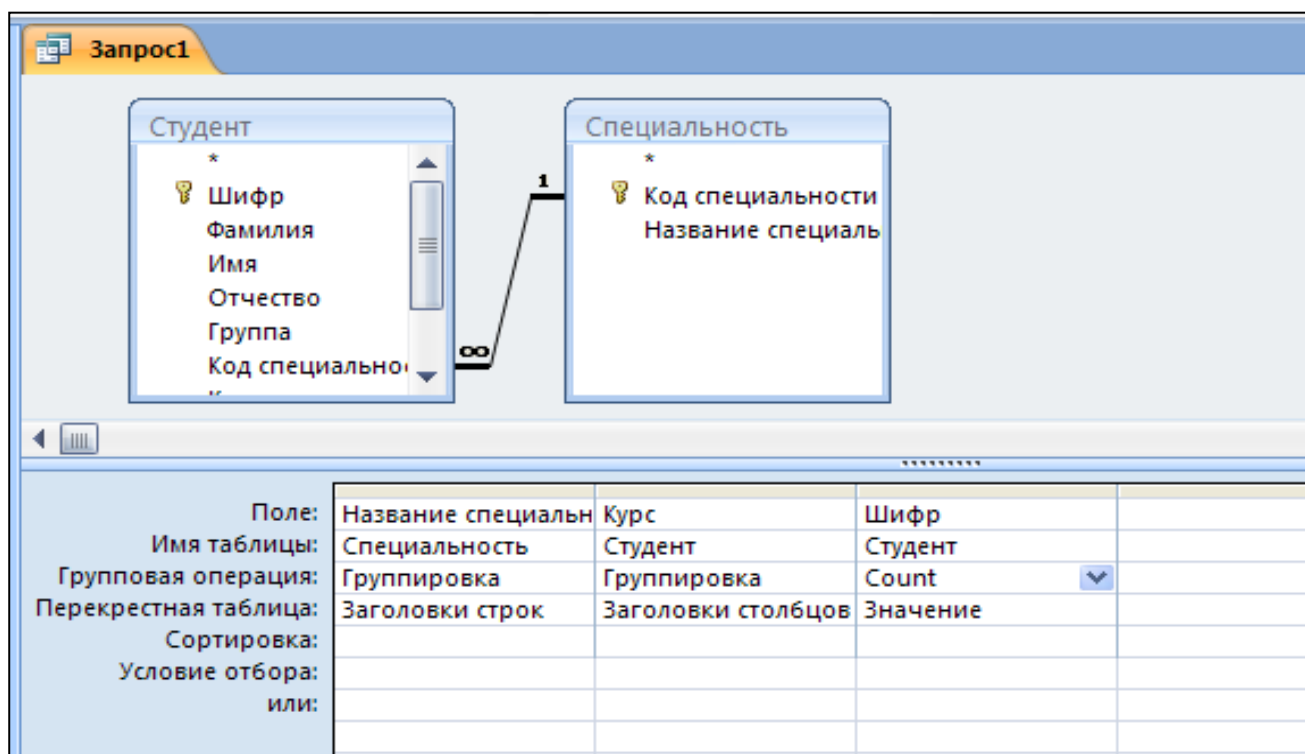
Запрос1

Студент
*
Шифр
Фамилия
Имя
Отчество
Группа
Код специально

Специальность
*
Код специальности
Название специаль

1
∞

| | | | | |
|---|---|---|---|---|
| Поле: | Название специальн | Курс | Шифр | |
| Имя таблицы: | Специальность | Студент | Студент | |
| Групповая операция: | Группировка | Группировка | Count | |
| Перекрестная таблица: | Заголовки строк | Заголовки столбцов | Значение | |
| Сортировка: | | | | |
| Условие отбора: | | | | |
| или: | | | | |